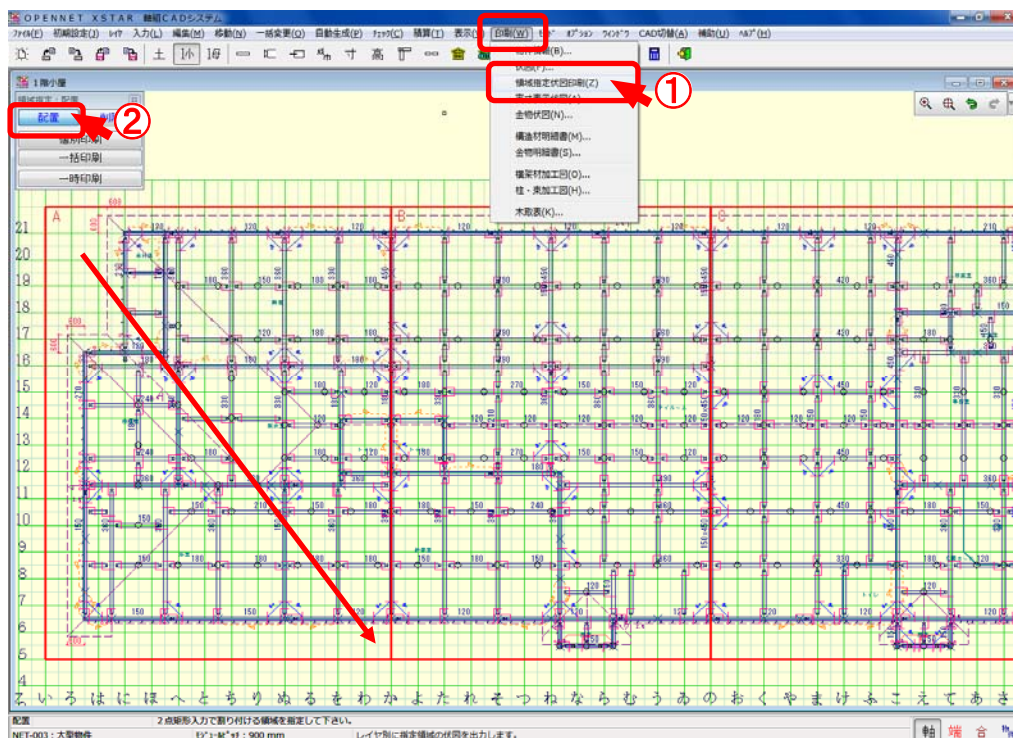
OPENNET XSTAR 軸組CADシステム

ﾌｧｲﾙ(F) 初期設定(I) ﾚｲﾔ 入力(L) 編集(M) 移動(N) 一括変更(Q) 自動生成(P) ﾁｪｯｸ(C) 積算(T) 表示(D) 印刷(W) ﾓｰﾄﾞ ｵﾌﾟｼｮﾝ ｳｨﾝﾄﾞｳ CAD切替(A) 補助(U) ﾍﾙﾌﾟ(H)

土 小 母

1階小屋

領域指定：配置

配置

個別印刷

一括印刷

一時印刷

伏図(F)...

領域指定伏図印刷(Z)

金物伏図(N)...

構造材明細書(M)...

金物明細書(S)...

横架材加工図(O)...

柱・束加工図(H)...

木取表(K)...

①

②

A B C

21 20 19 18 17 16 15 14 13 12 11 10 9 8 7 6 5

120 180 150 210 240 330 360 390 420 450 600

ろ い う は に ほ へ と ち り ぬ る を わ か よ た れ そ つ ね な ら む う ゐ の お く や ま け ふ こ え て あ さ

配置

2点矩形入力で割り付ける領域を指定して下さい。

NET-003：太閤物件

ｸﾞﾘｯﾄﾞﾋﾟｯﾁ：900 mm

レイヤ別に指定領域の伏図を出力します。

軸 端 合